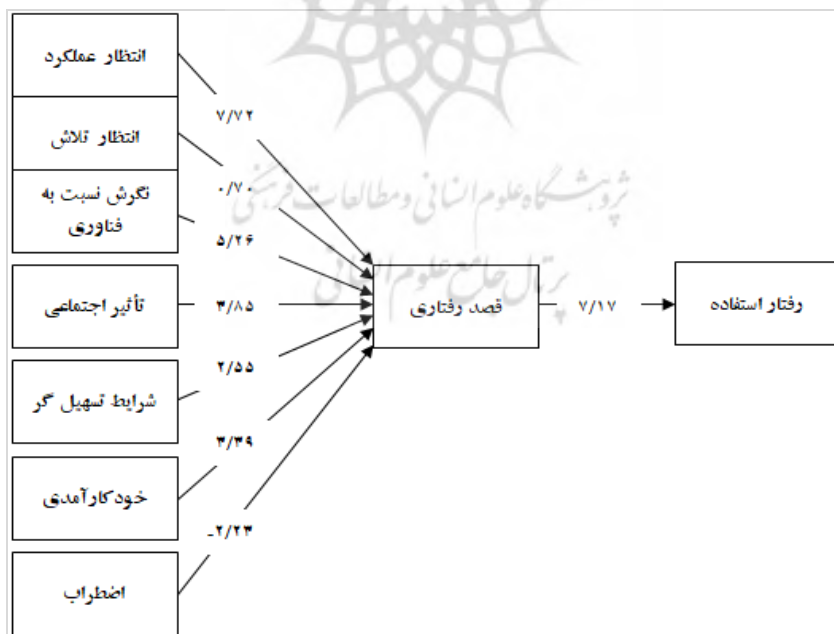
انتظار عملکرد
۷/۷۲
انتظار تلاش
۰/۷۰
نگرش نسبت به فناوری
۵/۲۶
تأثیر اجتماعی
۳/۸۵
قصد رفتاری
۷/۱۷
رفتار استفاده
۲/۵۵
شرایط تسهیل گر
۳/۳۹
خودکارآمدی
-۲/۲۳
اضطراب
پژوهشگاه علوم انسانی و مطالعات فرهنگی
پرتال جامع علوم انسانی